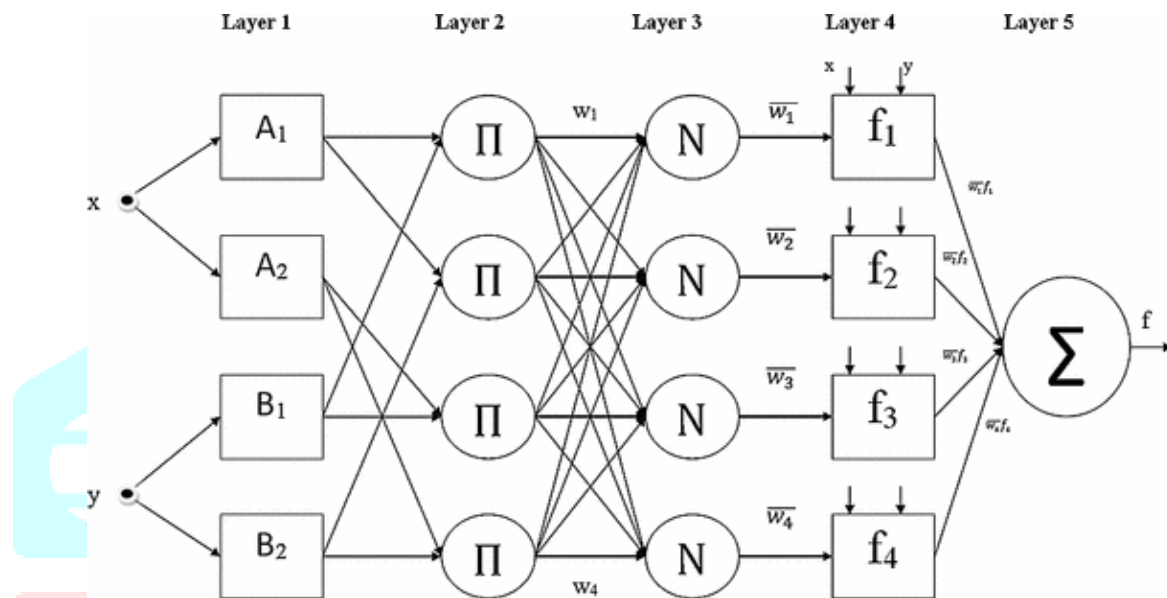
Layer 1 Layer 2 Layer 3 Layer 4 Layer 5

x

y

$A_1$

$A_2$

$B_1$

$B_2$

$\Pi$

$\Pi$

$\Pi$

$\Pi$

$w_1$

$w_4$

N

N

N

N

$\overline{w_1}$

$\overline{w_2}$

$\overline{w_3}$

$\overline{w_4}$

x y

$f_1$

$f_2$

$f_3$

$f_4$

$\overline{w_1}f_1$

$\overline{w_2}f_2$

$\overline{w_3}f_3$

$\overline{w_4}f_4$

$\Sigma$

f